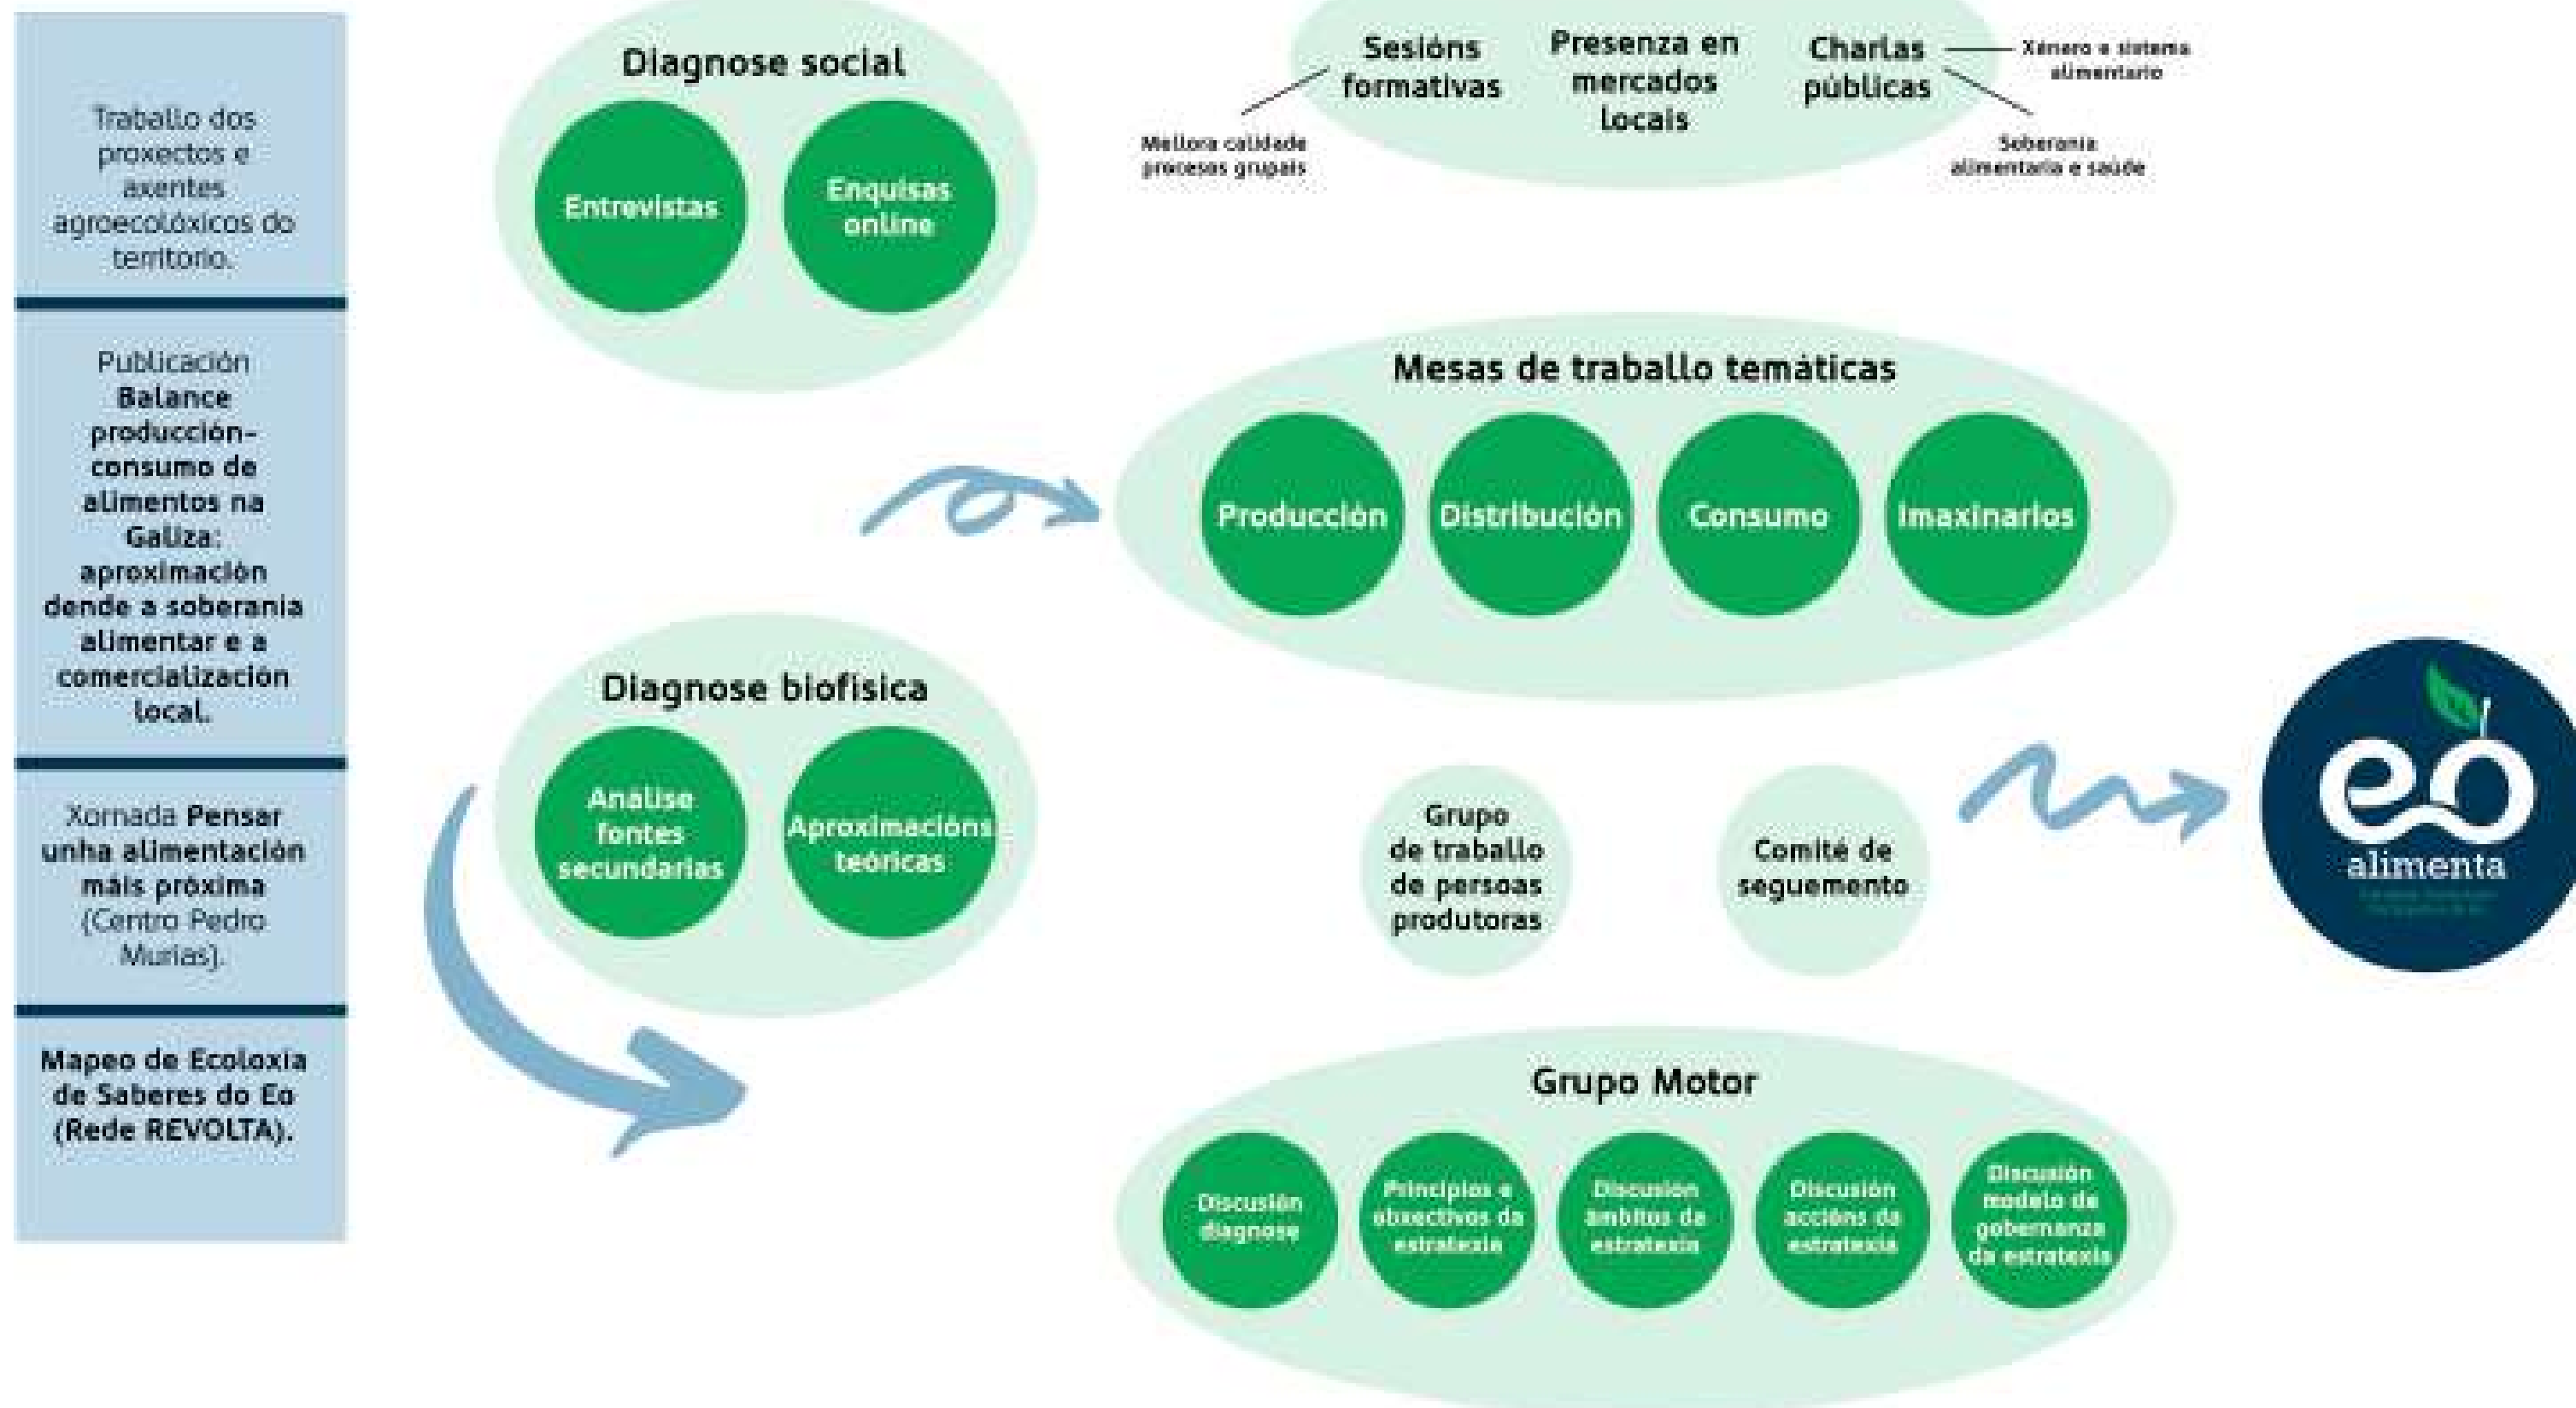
Traballo dos proxectos e axentes agroecolóxicos do territorio.

Publicación **Balance produción-consumo de alimentos na Galiza: aproximación dende a soberania alimentar e a comercialización local.**

Xornada **Pensar unha alimentación máis próxima** (Centro Pedro Murias).

**Mapeo de Ecoloxía de Saberes do Eo (Rede REVOLTA).**

Diagnose social

Entrevistas

Enquisas online

Sesións formativas

Mellora calidade procesos grupais

Presenza en mercados locais

Charlas públicas

Xénero e sistema alimentario

Soberanía alimentaria e saúde

Mesas de traballo temáticas

Produción

Distribución

Consumo

Imaxinarios

Diagnose biofísica

Análise fontes secundarias

Aproximacións teóricas

Grupo de traballo de persoas produtoras

Comité de seguemento

eo alimenta

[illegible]

Grupo Motor

Discusión diagnose

Principios e obxectivos da estratexia

Discusión ámbitos de estratexia

Discusión accións da estratexia

Discusión modelo de gobernanza da estratexia